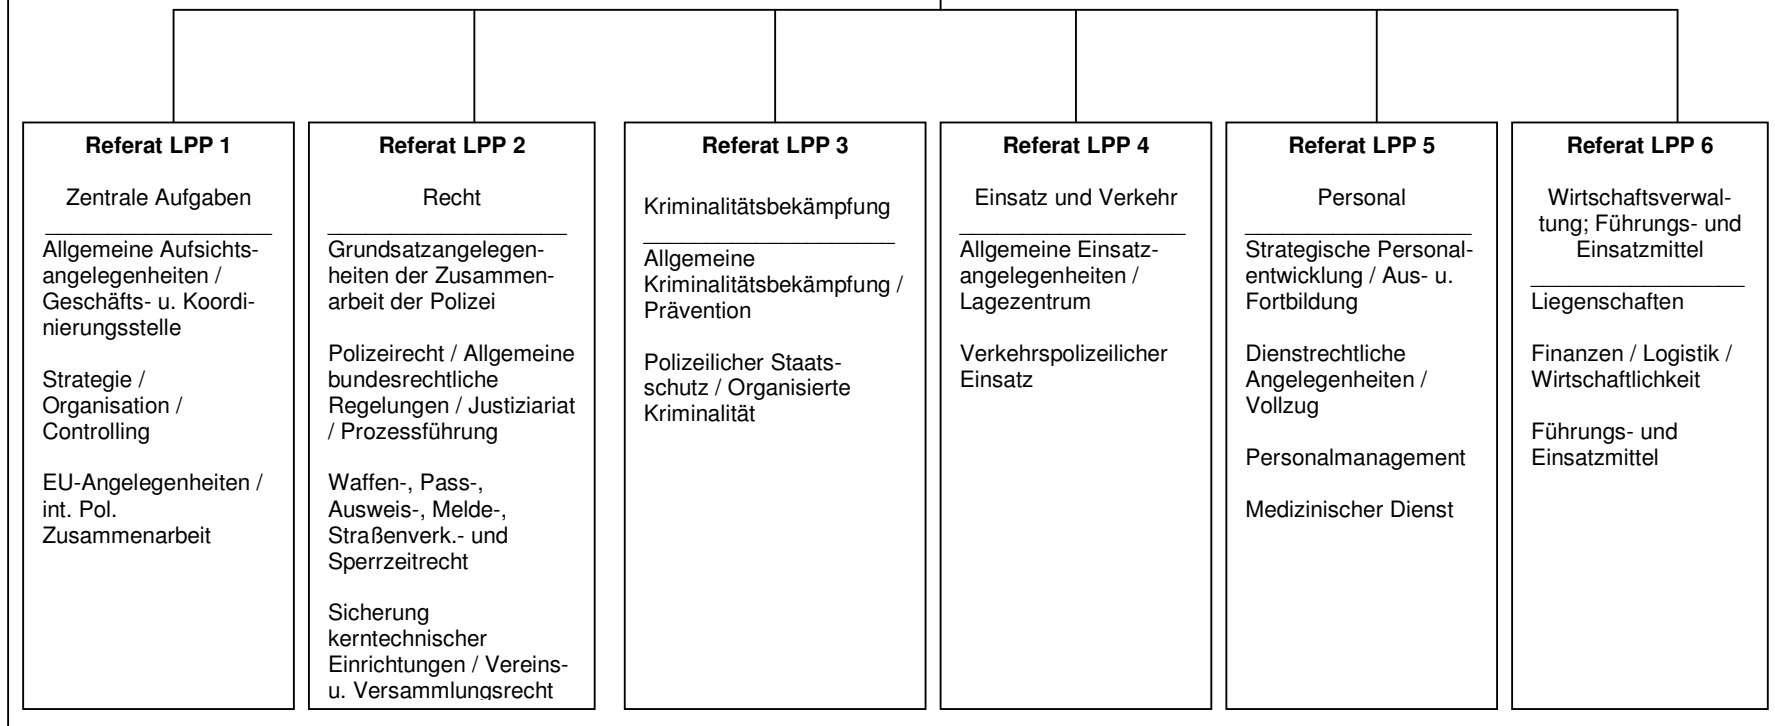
**Referat LPP 1**

Zentrale Aufgaben

Allgemeine Aufsichtsangelegenheiten / Geschäfts- u. Koordinierungsstelle

Strategie / Organisation / Controlling

EU-Angelegenheiten / int. Pol. Zusammenarbeit

**Referat LPP 2**

Recht

Grundsatzangelegenheiten der Zusammenarbeit der Polizei

Polizeirecht / Allgemeine bundesrechtliche Regelungen / Justiziariat / Prozessführung

Waffen-, Pass-, Ausweis-, Melde-, Straßenverk.- und Sperrzeitrecht

Sicherung kerntechnischer Einrichtungen / Vereins- u. Versammlungsrecht

**Referat LPP 3**

Kriminalitätsbekämpfung

Allgemeine Kriminalitätsbekämpfung / Prävention

Polizeilicher Staatsschutz / Organisierte Kriminalität

**Referat LPP 4**

Einsatz und Verkehr

Allgemeine Einsatzangelegenheiten / Lagezentrum

Verkehrspolizeilicher Einsatz

**Referat LPP 5**

Personal

Strategische Personalentwicklung / Aus- u. Fortbildung

Dienstrechtliche Angelegenheiten / Vollzug

Personalmanagement

Medizinischer Dienst

**Referat LPP 6**

Wirtschaftsverwaltung; Führungs- und Einsatzmittel

Liegenschaften

Finanzen / Logistik / Wirtschaftlichkeit

Führungs- und Einsatzmittel